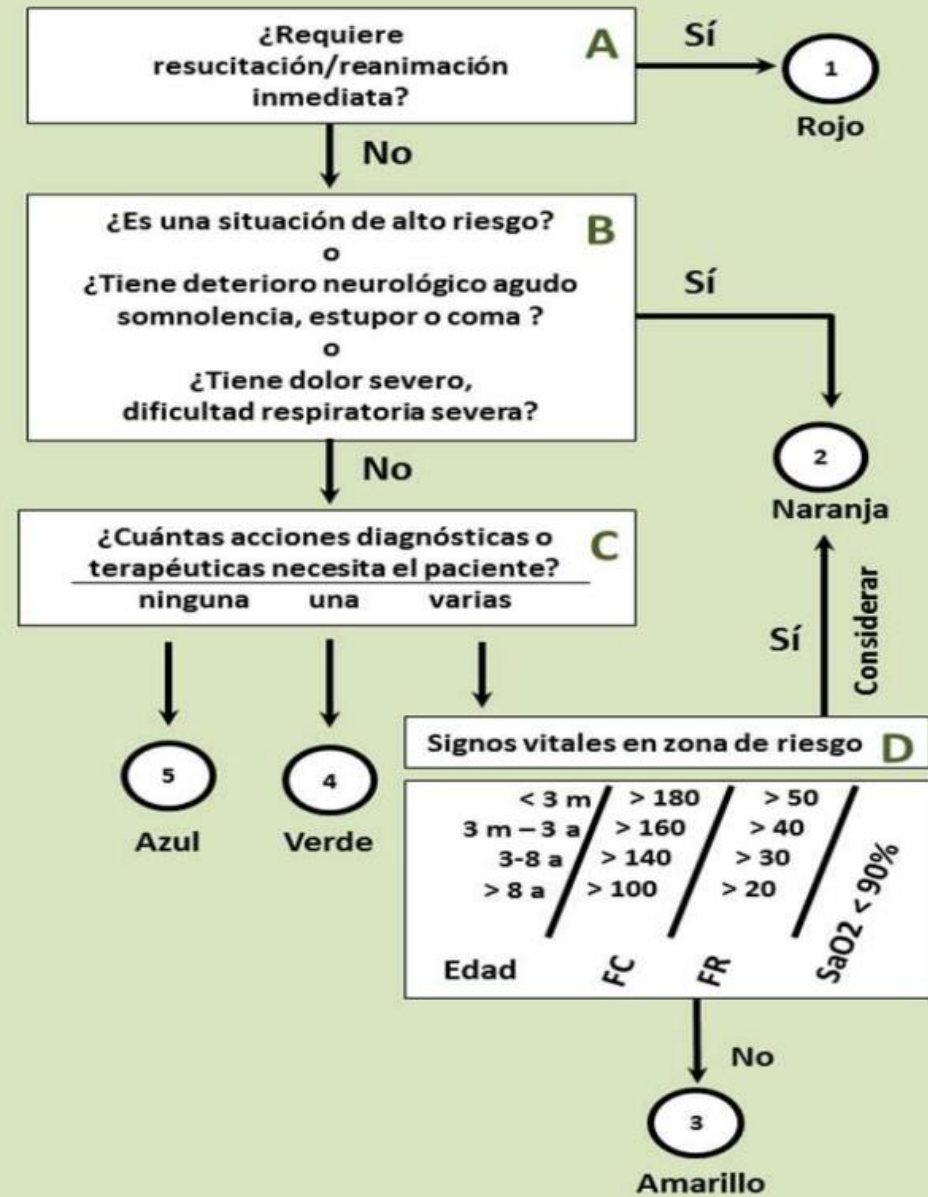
¿Requiere resucitación/reanimación inmediata?

A

Sí

1

Rojo

No

¿Es una situación de alto riesgo?
o
¿Tiene deterioro neurológico agudo somnolencia, estupor o coma ?
o
¿Tiene dolor severo, dificultad respiratoria severa?

B

Sí

2

Naranja

No

¿Cuántas acciones diagnósticas o terapéuticas necesita el paciente?

C

ninguna una varias

Sí

Considerar

5

Azul

4

Verde

Signos vitales en zona de riesgo

D

| Edad | FC | FR | SaO2 < 90% |
|---|---|---|---|
| < 3 m | > 180 | > 50 | |
| 3 m – 3 a | > 160 | > 40 | |
| 3-8 a | > 140 | > 30 | |
| > 8 a | > 100 | > 20 | |

No

3

Amarillo